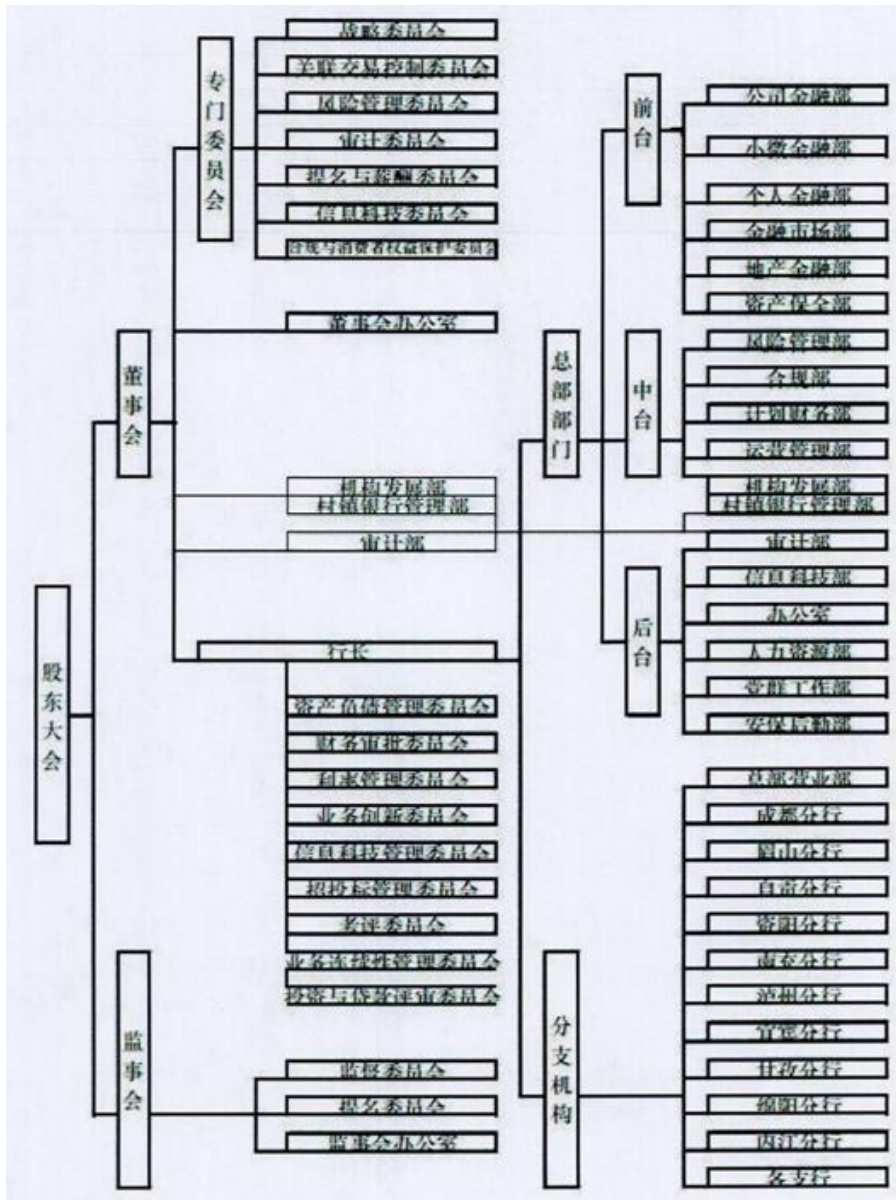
股东大会

董事会

专门委员会

战略委员会
关联交易控制委员会
风险管理委员会
审计委员会
提名与薪酬委员会
信息科技委员会
合规与消费者权益保护委员会

董事会办公室

机构发展部
村镇银行管理部
审计部

行长

资产负债管理委员会
财务审批委员会
租赁管理委员会
业务创新委员会
信息科技管理委员会
招投标管理委员会
考评委员会
业务连续性管理委员会
投资与贷款评审委员会

监事会

监督委员会
提名委员会
监事会办公室

总部部门

前台

公司金融部
小微金融部
个人金融部
金融市场部
地产金融部
资产保全部

中台

风险管理部
合规部
计划财务部
运营管理部
机构发展部
村镇银行管理部

后台

审计部
信息科技部
办公室
人力资源部
党群工作部
安保后勤部

分支机构

总部营业部
成都分行
眉山分行
自贡分行
资阳分行
南充分行
泸州分行
宜宾分行
甘孜分行
绵阳分行
内江分行
各支行